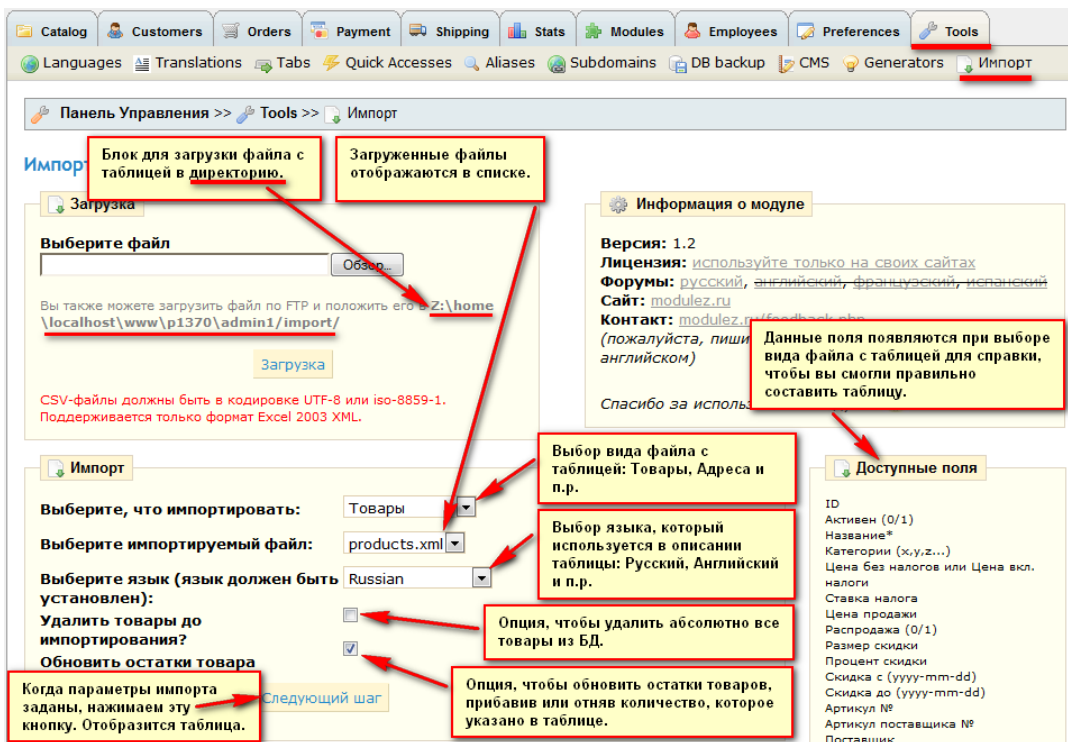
Catalog Customers Orders Payment Shipping Stats Modules Employees Preferences Tools

Languages Translations Tabs Quick Accesses Aliases Subdomains DB backup CMS Generators Импорт

Панель Управления >> Tools >> Импорт

Импорт

Блок для загрузки файла с таблицей в директорию.

Загруженные файлы отображаются в списке.

Загрузка

Выберите файл

Обзор...

Вы также можете загрузить файл по FTP и положить его в Z:\home\localhost\www\p1370\admin1/import/

Загрузка

CSV-файлы должны быть в кодировке UTF-8 или iso-8859-1.
Поддерживается только формат Excel 2003 XML.

Информация о модуле

Версия: 1.2
Лицензия: используйте только на своих сайтах
Форумы: русский, английский, французский, испанский
Сайт: modulez.ru
Контакт: modulez.ru/feedback.php
(пожалуйста, пиши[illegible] английском)

Спасибо за исполь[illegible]

Данные поля появляются при выборе вида файла с таблицей для справки, чтобы вы смогли правильно составить таблицу.

Импорт

Выбор вида файла с таблицей: Товары, Адреса и п.р.

Выберите, что импортировать: Товары

Выберите импортируемый файл: products.xml

Выбор языка, который используется в описании таблицы: Русский, Английский и п.р.

Выберите язык (язык должен быть установлен): Russian

Удалить товары до импортирования?

Опция, чтобы удалить абсолютно все товары из БД.

Обновить остатки товара

Опция, чтобы обновить остатки товаров, прибавив или отняв количество, которое указано в таблице.

Когда параметры импорта заданы, нажимаем эту кнопку. Отобразится таблица.

Следующий шаг

Доступные поля

ID
Активен (0/1)
Название*
Категории (x,y,z...)
Цена без налогов или Цена вкл. налоги
Ставка налога
Цена продажи
Распродажа (0/1)
Размер скидки
Процент скидки
Скидка с (yyyy-mm-dd)
Скидка до (yyyy-mm-dd)
Артикул №
Артикул поставщика №
Поставщик